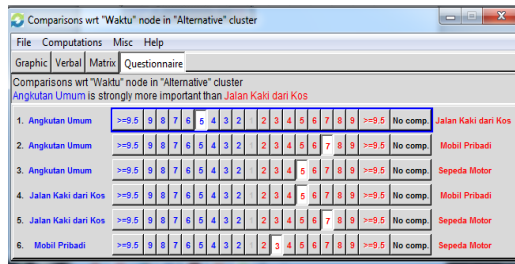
Comparisons wrt "Waktu" node in "Alternative" cluster

File Computations Misc Help

Graphic Verbal Matrix Questionnaire

Comparisons wrt "Waktu" node in "Alternative" cluster
Angkutan Umum is strongly more important than Jalan Kaki dari Kos

| | | | | | | | | | | | | | | | | | | | | |
|---|---|---|---|---|---|---|---|---|---|---|---|---|---|---|---|---|---|---|---|---|
| 1. | Angkutan Umum | >=9.5 | 9 | 8 | 7 | 6 | 5 | 4 | 3 | 2 | 2 | 3 | 4 | 5 | 6 | 7 | 8 | 9 | >=9.5 | No comp. | Jalan Kaki dari Kos |
| 2. | Angkutan Umum | >=9.5 | 9 | 8 | 7 | 6 | 5 | 4 | 3 | 2 | 2 | 3 | 4 | 5 | 6 | 7 | 8 | 9 | >=9.5 | No comp. | Mobil Pribadi |
| 3. | Angkutan Umum | >=9.5 | 9 | 8 | 7 | 6 | 5 | 4 | 3 | 2 | 2 | 3 | 4 | 5 | 6 | 7 | 8 | 9 | >=9.5 | No comp. | Sepeda Motor |
| 4. | Jalan Kaki dari Kos | >=9.5 | 9 | 8 | 7 | 6 | 5 | 4 | 3 | 2 | 2 | 3 | 4 | 5 | 6 | 7 | 8 | 9 | >=9.5 | No comp. | Mobil Pribadi |
| 5. | Jalan Kaki dari Kos | >=9.5 | 9 | 8 | 7 | 6 | 5 | 4 | 3 | 2 | 2 | 3 | 4 | 5 | 6 | 7 | 8 | 9 | >=9.5 | No comp. | Sepeda Motor |
| 6. | Mobil Pribadi | >=9.5 | 9 | 8 | 7 | 6 | 5 | 4 | 3 | 2 | 2 | 3 | 4 | 5 | 6 | 7 | 8 | 9 | >=9.5 | No comp. | Sepeda Motor |